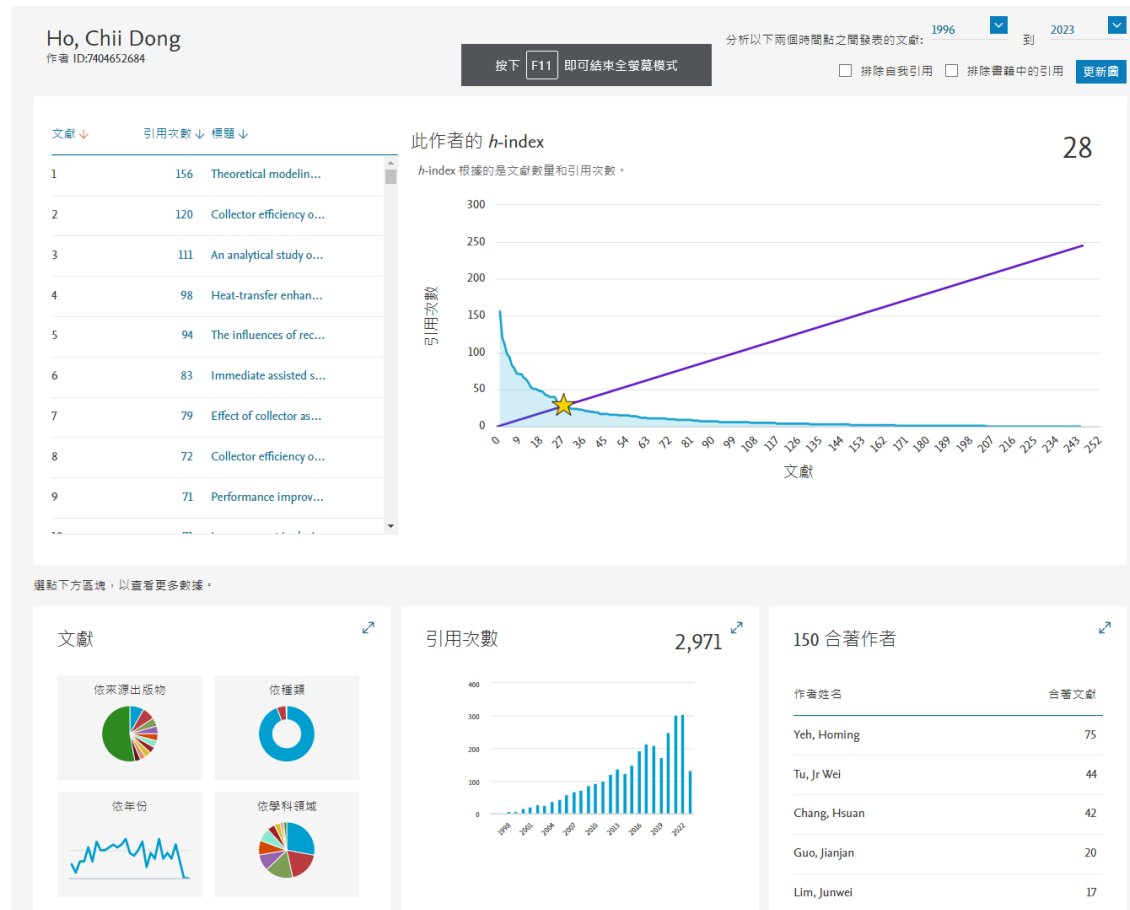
Ho, Chii Dong
作者 ID:7404652684

按下 F11 即可結束全螢幕模式

分析以下兩個時間點之間發表的文獻: 1996 到 2023

排除自我引用 排除書籍中的引用 更新圖

| 文獻 | 引用次數 | 標題 |
|---|---|---|
| 1 | 156 | Theoretical modelin... |
| 2 | 120 | Collector efficiency o... |
| 3 | 111 | An analytical study o... |
| 4 | 98 | Heat-transfer enhan... |
| 5 | 94 | The influences of rec... |
| 6 | 83 | Immediate assisted s... |
| 7 | 79 | Effect of collector as... |
| 8 | 72 | Collector efficiency o... |
| 9 | 71 | Performance improv... |

此作者的 h-index
28
h-index 根據的是文獻數量和引用次數。

300
250
200
150
100
50
0
引用次數
0 9 18 27 36 45 54 63 72 81 90 99 108 117 126 135 144 153 162 171 180 189 198 207 216 225 234 243 252
文獻

選點下方區塊，以查看更多數據。

文獻
依來源出版物
依種類
依年份
依學科領域

引用次數
2,971
400
300
200
100
0
1998 2001 2004 2007 2010 2013 2016 2019 2022

150 合著作者

| 作者姓名 | 合著文獻 |
|---|---|
| Yeh, Homing | 75 |
| Tu, Jr Wei | 44 |
| Chang, Hsuan | 42 |
| Guo, Jianjan | 20 |
| Lim, Junwei | 17 |